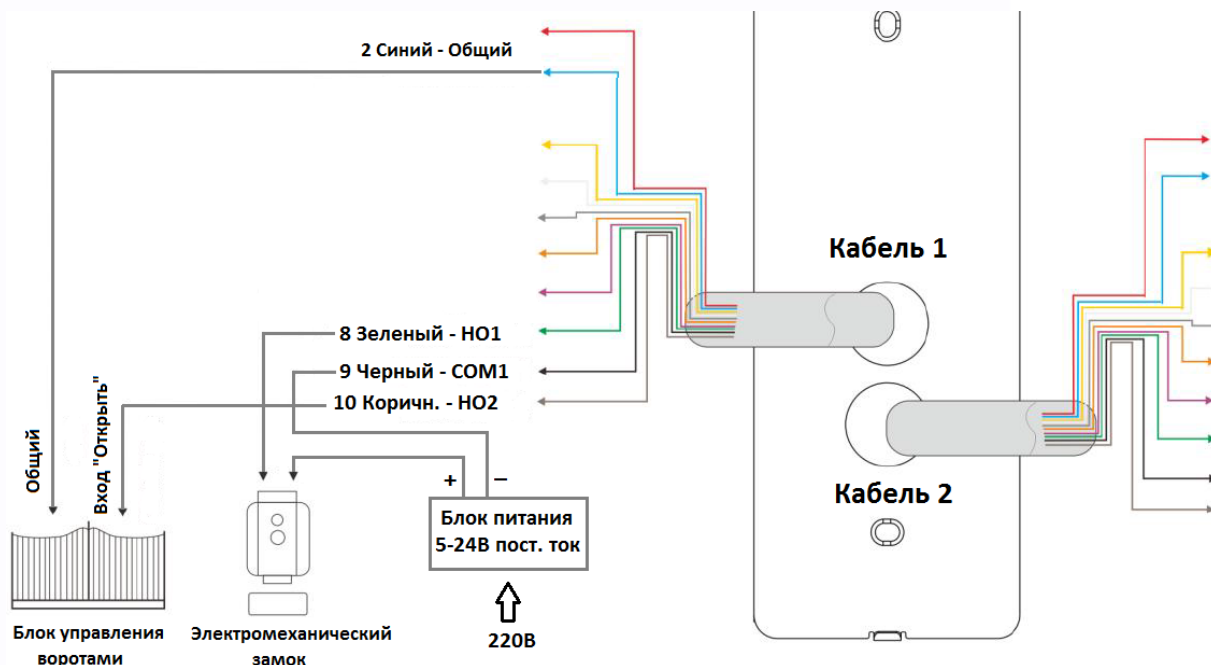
2 Синий - Общий

Кабель 1

8 Зеленый - НО1

9 Черный - СОМ1

10 Коричн. - НО2

Кабель 2

Общий

Вход "Открыть"

+ −

Блок питания 5-24В пост. ток

220В

Блок управления воротами

Электромеханический замок